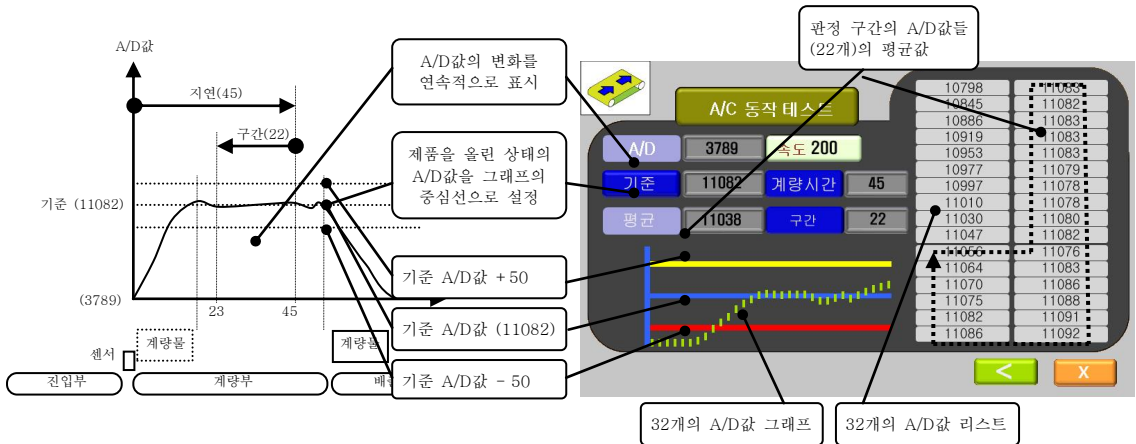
A/D값

지연(45)

구간(22)

기준 (11082)

(3789)

23

45

계량물

계량물

센서

진입부

계량부

배

A/D값의 변화를 연속적으로 표시

제품을 올린 상태의 A/D값을 그래프의 중심선으로 설정

기준 A/D값 + 50

기준 A/D값 (11082)

기준 A/D값 - 50

판정 구간의 A/D값들 (22개)의 평균값

A/C 동작 테스트

A/D

3789

속도 200

기준

11082

계량시간

45

평균

11038

구간

22

| 10798 | 11083 |
|---|---|
| 10845 | 11082 |
| 10886 | 11083 |
| 10919 | 11083 |
| 10953 | 11083 |
| 10977 | 11079 |
| 10997 | 11078 |
| 11010 | 11078 |
| 11030 | 11080 |
| 11047 | 11082 |
| 11056 | 11076 |
| 11064 | 11083 |
| 11070 | 11086 |
| 11075 | 11086 |
| 11082 | 11091 |
| 11086 | 11092 |

<

X

32개의 A/D값 그래프

32개의 A/D값 리스트